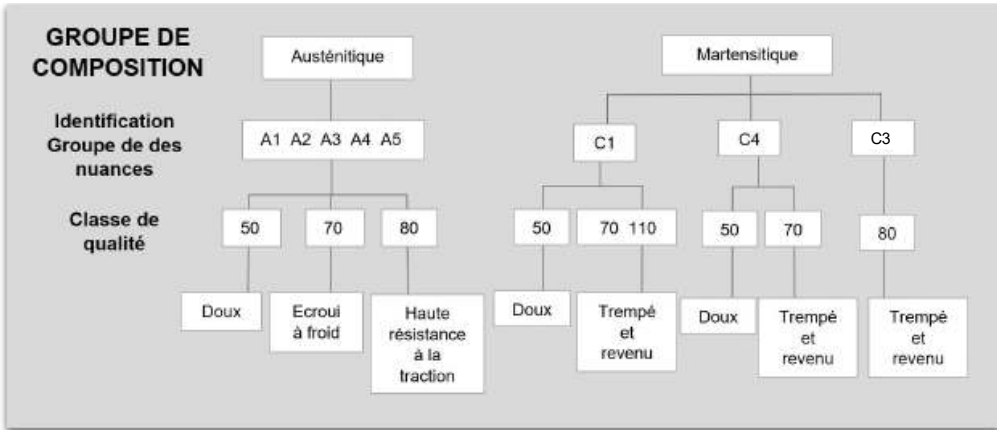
GROUPE DE COMPOSITION

Identification Groupe de des nuances

Classe de qualité

Austénitique

A1 A2 A3 A4 A5

50

70

80

Doux

Ecroui à froid

Haute résistance à la traction

Martensitique

C1

C4

C3

50

70 110

Doux

Trempé et revenu

50

70

Doux

Trempé et revenu

80

Trempé et revenu